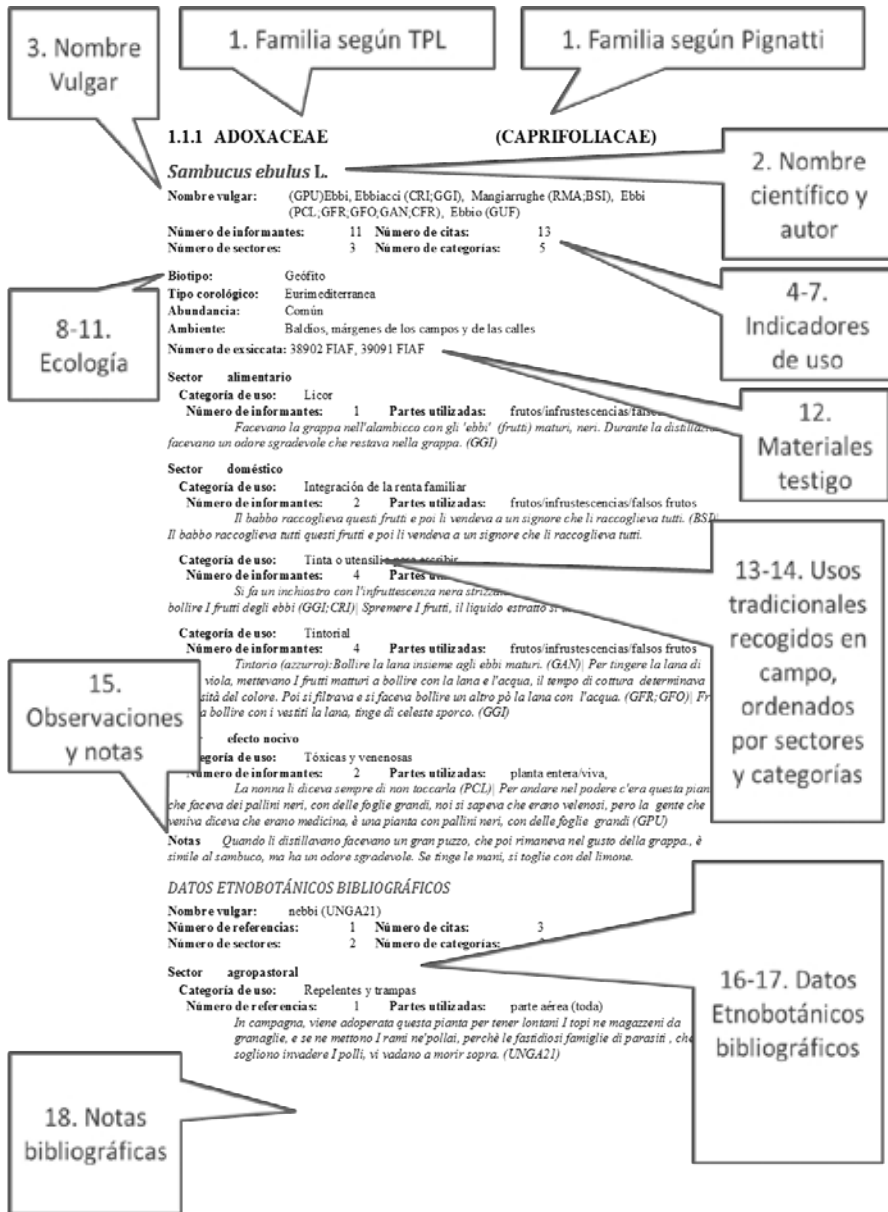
3. Nombre Vulgar

1. Familia según TPL

1. Familia según Pignatti

1.1.1 ADOXACEAE (CAPRIFOLIACAE)

Sambucus ebulus L.

2. Nombre científico y autor

Nombre vulgar: (GPU)Ebbi, Ebbiacci (CRI;GGI), Mangiarrughe (RMA;BSI), Ebbi (PCL;GFR;GFO;GAN;CFR), Ebbio (GUF)

Número de informantes: 11 Número de citas: 13
Número de sectores: 3 Número de categorías: 5

4-7. Indicadores de uso

Biotipo: Geófito
Tipo corológico: Eurimediterranea
Abundancia: Común
Ambiente: Baldíos, márgenes de los campos y de las calles
Número de exsiccata: 38902 FIAF, 39091 FIAF

8-11. Ecología

12. Materiales testigo

Sector alimentario
Categoría de uso: Licor
Número de informantes: 1 Partes utilizadas: frutos/infrustescencias/falsos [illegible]
Facevano la grappa nell'alambicco con gli 'ebbi' (frutti) maturi, neri. Durante la distillazi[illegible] facevano un odore sgradevole che restava nella grappa. (GGI)

Sector doméstico
Categoría de uso: Integración de la renta familiar
Número de informantes: 2 Partes utilizadas: frutos/infrustescencias/falsos frutos
Il babbo raccoglieva questi frutti e poi li vendeva a un signore che li raccoglieva tutti. (BSI) Il babbo raccoglieva tutti questi frutti e poi li vendeva a un signore che li raccoglieva tutti.

Categoría de uso: Tinta o utensilio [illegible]
Número de informantes: 4 Partes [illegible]
Si fa un inchiostro con l'infruttescenza nera strizza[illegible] bollire I frutti degli ebbi (GGI;CRI)| Spremere I frutti, il liquido estratto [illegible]

13-14. Usos tradicionales recogidos en campo, ordenados por sectores y categorías

Categoría de uso: Tintorial
Número de informantes: 4 Partes utilizadas: frutos/infrustescencias/falsos frutos
Tintorio (azzurro):Bollire la lana insieme agli ebbi maturi. (GAN)| Per tingere la lana di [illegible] viola, mettevano I frutti matturi a bollire con la lana e l'acqua, il tempo di cottura determinava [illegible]sità del colore. Poi si filtrava e si faceva bollire un altro pò la lana con l'acqua. (GFR;GFO)| Fr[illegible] a bollire con i vestiti la lana, tinge di celeste sporco. (GGI)

15. Observaciones y notas

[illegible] efecto nocivo
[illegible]egoría de uso: Tóxicas y venenosas
Número de informantes: 2 Partes utilizadas: planta entera/viva,
La nonna li diceva sempre di non toccarla (PCL)| Per andare nel podere c'era questa pian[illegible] che faceva dei pallini neri, con delle foglie grandi, noi si sapeva che erano velenosi, pero la gente che veniva diceva che erano medicina, è una pianta con pallini neri, con delle foglie grandi (GPU)

Notas Quando li distillavano facevano un gran puzzo, che poi rimaneva nel gusto della grappa., è simile al sambuco, ma ha un odore sgradevole. Se tinge le mani, si toglie con del limone.

DATOS ETNOBOTÁNICOS BIBLIOGRÁFICOS
Nombre vulgar: nebbi (UNGA21)
Número de referencias: 1 Número de citas: 3
Número de sectores: 2 Número de categorías: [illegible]

Sector agropastoral
Categoría de uso: Repelentes y trampas
Número de referencias: 1 Partes utilizadas: parte aérea (toda)
In campagna, viene adoperata questa pianta per tener lontani I topi ne magazzeni da granaglie, e se ne mettono I rami ne'pollai, perchè le fastidiosi famiglie di parasiti , che sogliono invadere I polli, vi vadano a morir sopra. (UNGA21)

16-17. Datos Etnobotánicos bibliográficos

18. Notas bibliográficas